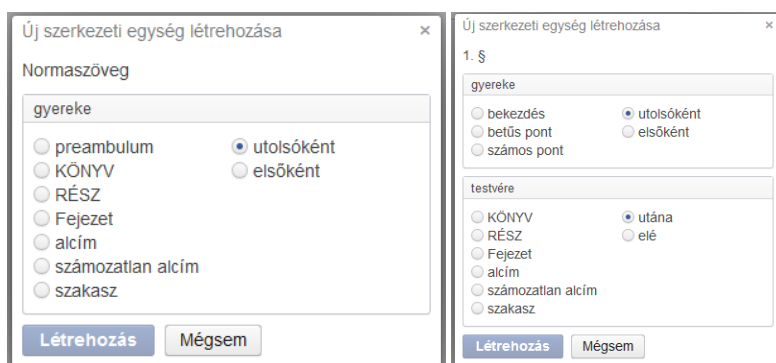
Új szerkezeti egység létrehozása ×

Normaszöveg

gyereke

preambulum
KÖNYV
RÉSZ
Fejezet
alcím
számozatlan alcím
szakasz

utolsóként
elsőként

Létrehozás Mégsem

Új szerkezeti egység létrehozása

1. §

gyereke

bekezdés
betűs pont
számos pont

utolsóként
elsőként

testvére

KÖNYV
RÉSZ
Fejezet
alcím
számozatlan alcím
szakasz

utána
elé

Létrehozás Mégsem